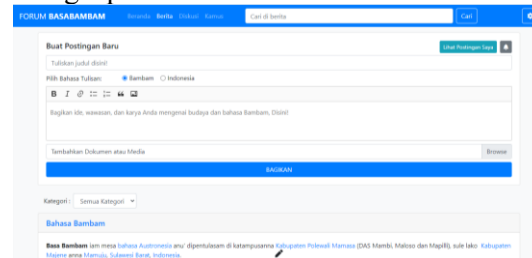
FORUM BASABAMBAM Beranda Berita Diskusi Kamus Cari di berita Cari

Buat Postingan Baru

Lihat Postingan Saya

Tuliskan judul disini!

Pilih Bahasa Tulisan: Bambam Indonesia

B I

Bagikan ide, wawasan, dan karya Anda mengenai budaya dan bahasa Bambam, Disini!

Tambahkan Dokumen atau Media Browse

BAGIKAN

Kategori : Semua Kategori

Bahasa Bambam

Basa Bambam iam mesa bahasa Austronesia anu' dipentulasam di katampusanna Kabupaten Polewali Mamasa (DAS Mambi, Maloso dan Mapilli), sule lako Kabupaten Majene anna Mamuju, Sulawesi Barat, Indonesia.